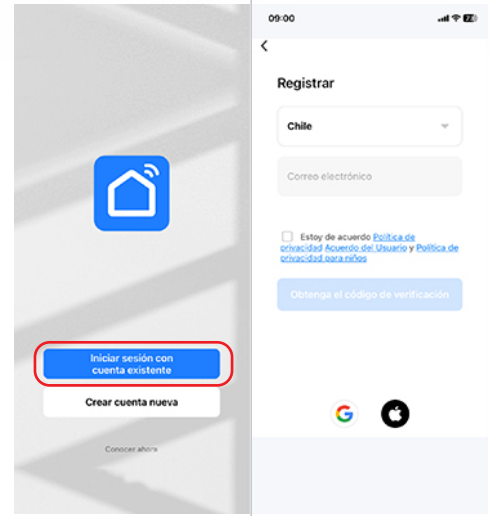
Iniciar sesión con cuenta existente

Crear cuenta nueva

Conocer ahora

09:00

<

Registrar

Chile

Correo electrónico

Estoy de acuerdo Política de privacidad Acuerdo del Usuario y Política de privacidad para niños

Obtenga el código de verificación